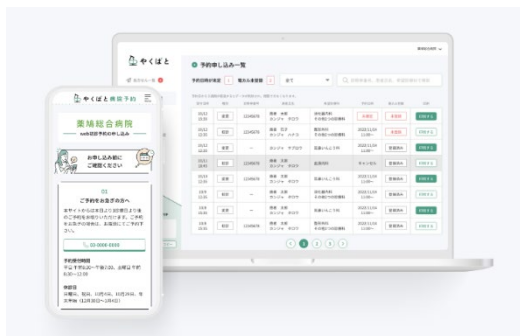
やくばと

予約申し込み一覧

予約日時が確定 電話お客様確認 全て

やくばと 病院予約

薬局総合病院

web初診予約お申し込み

お申し込み前に
ご確認ください

01

ご予約をお急ぎの方へ

03-0000-0000

予約受付時間

休診日

1 2 3 4